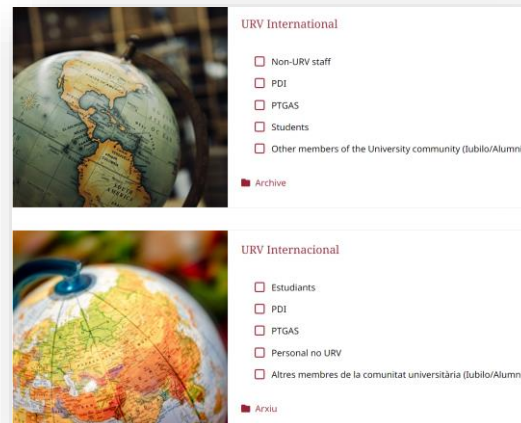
URV International

Non-URV staff

PDI

PTGAS

Students

Other members of the University community (Iubilo/Alumn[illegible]

Archive

URV Internacional

Estudiants

PDI

PTGAS

Personal no URV

Altres membres de la comunitat universitària (Iubilo/Alumn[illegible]

Arxiu